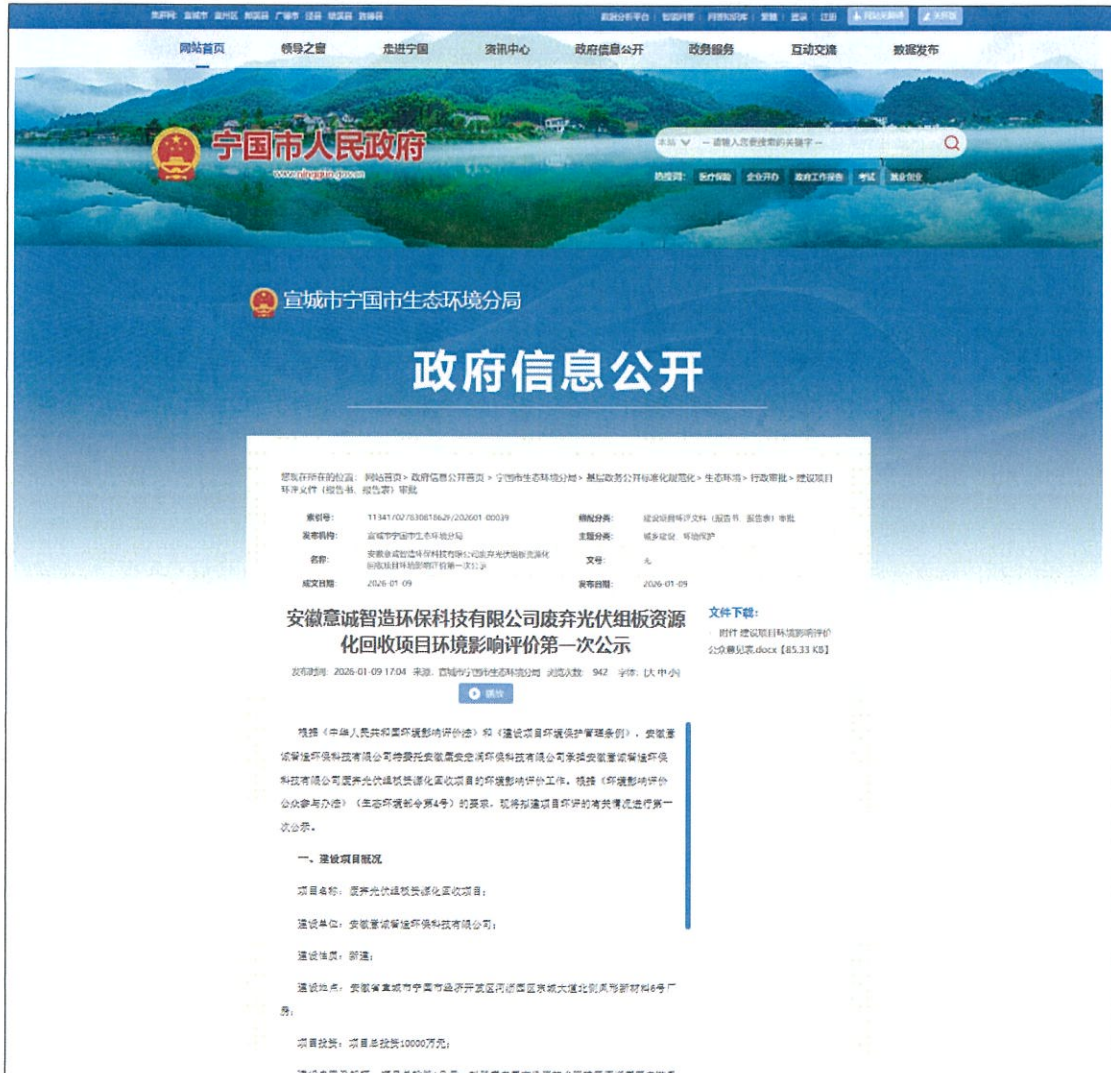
宣城市 宁国市 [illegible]

数据分析平台 | 智能问答 | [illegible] | 登录 | 注册 | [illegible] | 无障碍

网站首页 领导之窗 走进宁国 资讯中心 政府信息公开 政务服务 互动交流 数据发布

宁国市人民政府
www.ningguo.gov.cn

本站 — 请输入您要搜索的关键字 —

热搜词： 医疗保险 企业开办 政府工作报告 考试 就业创业

宣城市宁国市生态环境分局

政府信息公开

您现在所在的位置：网站首页 > 政府信息公开首页 > 宁国市生态环境分局 > 基层政务公开标准化规范化 > 生态环境 > 行政审批 > 建设项目环评文件（报告书、报告表）审批

| 索引号： | 11341/02783081862/202601-00039 | 信息分类： | 建设项目环评文件（报告书、报告表）审批 |
|---|---|---|---|
| 发布机构： | 宣城市宁国市生态环境分局 | 主题分类： | 城乡建设、环境保护 |
| 名称： | 安徽意诚智造环保科技有限公司废弃光伏组板资源化回收项目环境影响评价第一次公示 | 文号： | 无 |
| 成文日期： | 2026-01-09 | 发布日期： | 2026-01-09 |

安徽意诚智造环保科技有限公司废弃光伏组板资源化回收项目环境影响评价第一次公示

发布时间：2026-01-09 17:04 来源：宣城市宁国市生态环境分局 浏览次数：942 字体：[大 中 小]

播放

文件下载：
附件 建设项目环境影响评价公众意见表.docx [85.33 KB]

根据《中华人民共和国环境影响评价法》和《建设项目环境保护管理条例》，安徽意诚智造环保科技有限公司特委托安徽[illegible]环保科技有限公司承担安徽意诚智造环保科技有限公司废弃光伏组板资源化回收项目的环境影响评价工作。根据《环境影响评价公众参与办法》（生态环境部令第4号）的要求，现将拟建项目环评的有关情况进行第一次公示。

一、建设项目概况

项目名称：废弃光伏组板资源化回收项目；

建设单位：安徽意诚智造环保科技有限公司；

建设性质：新建；

建设地点：安徽省宣城市宁国市经济开发区河沥园区东城大道北侧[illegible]材料6号厂房；

项目投资：项目总投资10000万元；

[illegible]